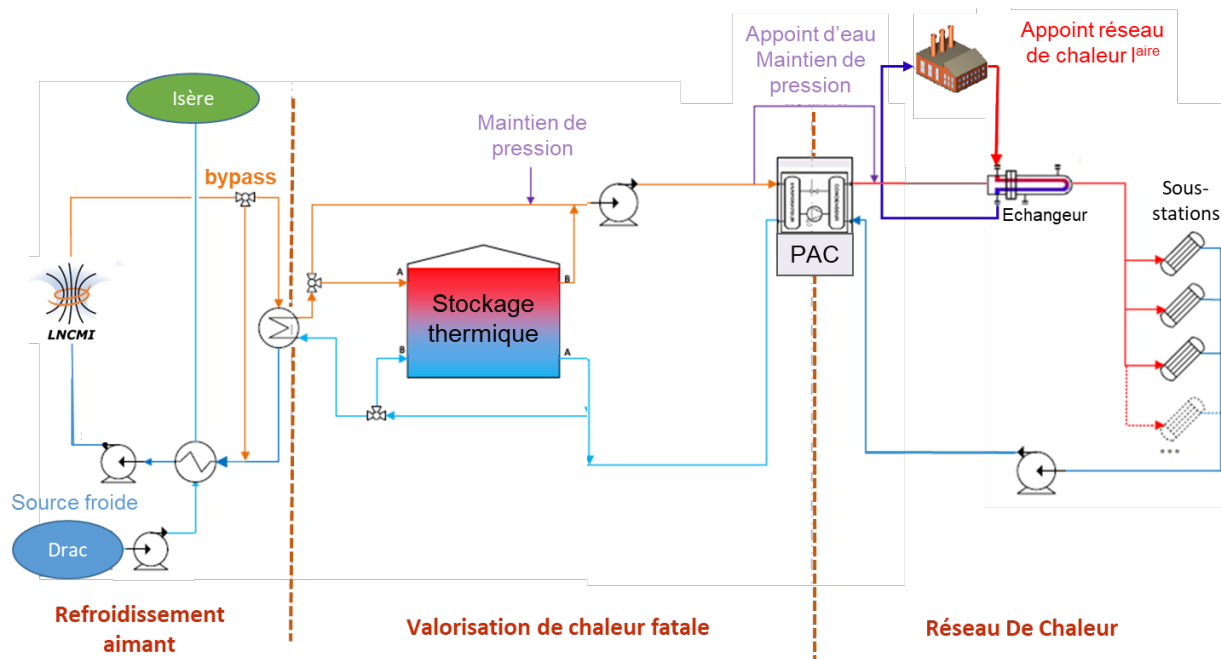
Isère

bypass

LNCMI

Source froide

Drac

Maintien de pression

Stockage thermique

A
B
B
A

Appoint d'eau Maintien de pression

PAC

Appoint réseau de chaleur I$^{aire}$

Echangeur

Sous-stations

...

Refroidissement aimant

Valorisation de chaleur fatale

Réseau De Chaleur